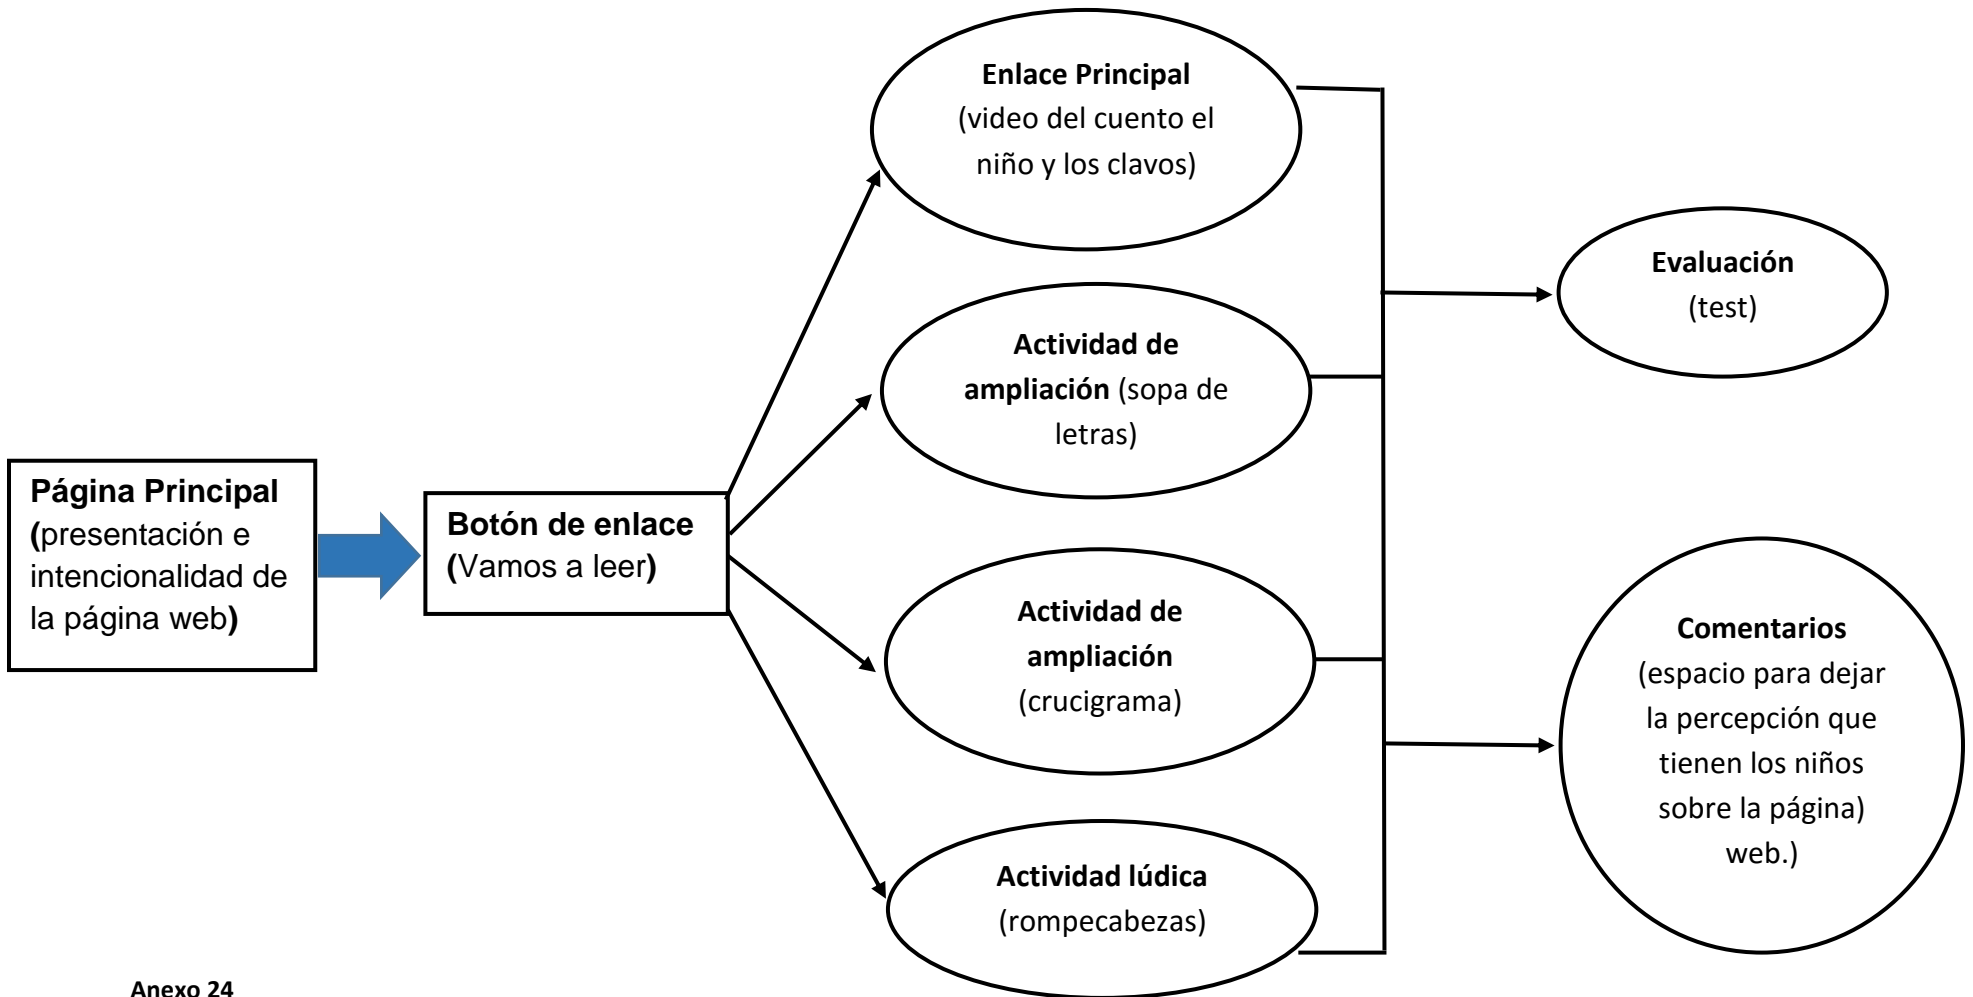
Página Principal (presentación e intencionalidad de la página web)

Botón de enlace (Vamos a leer)

Enlace Principal (video del cuento el niño y los clavos)

Actividad de ampliación (sopa de letras)

Actividad de ampliación (crucigrama)

Actividad lúdica (rompecabezas)

Evaluación (test)

Comentarios (espacio para dejar la percepción que tienen los niños sobre la página) web.)

Anexo 24